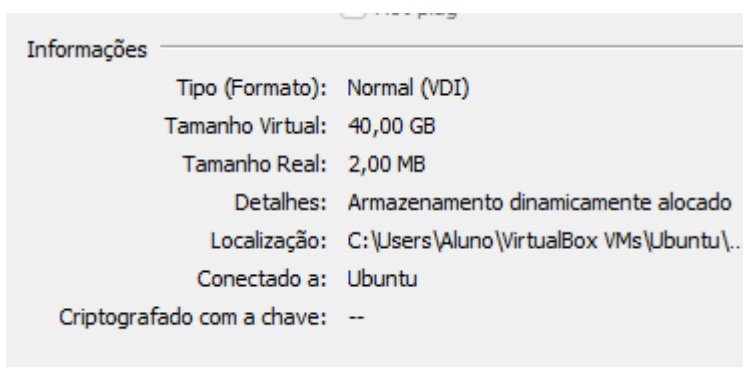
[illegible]

Informações

Tipo (Formato): Normal (VDI)
Tamanho Virtual: 40,00 GB
Tamanho Real: 2,00 MB
Detalhes: Armazenamento dinamicamente alocado
Localização: C:\Users\Aluno\VirtualBox VMs\Ubuntu\..
Conectado a: Ubuntu
Criptografado com a chave: --